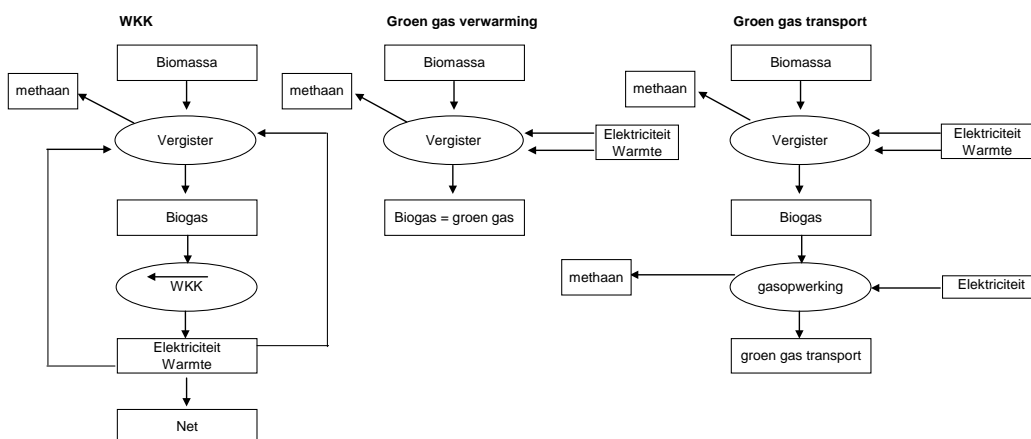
WKK

Biomassa

methaan

Vergister

Biogas

WKK

Elektriciteit
Warmte

Net

Groen gas verwarming

Biomassa

methaan

Vergister

Elektriciteit
Warmte

Biogas = groen gas

Groen gas transport

Biomassa

methaan

Vergister

Elektriciteit
Warmte

Biogas

methaan

gasopwerking

Elektriciteit

groen gas transport